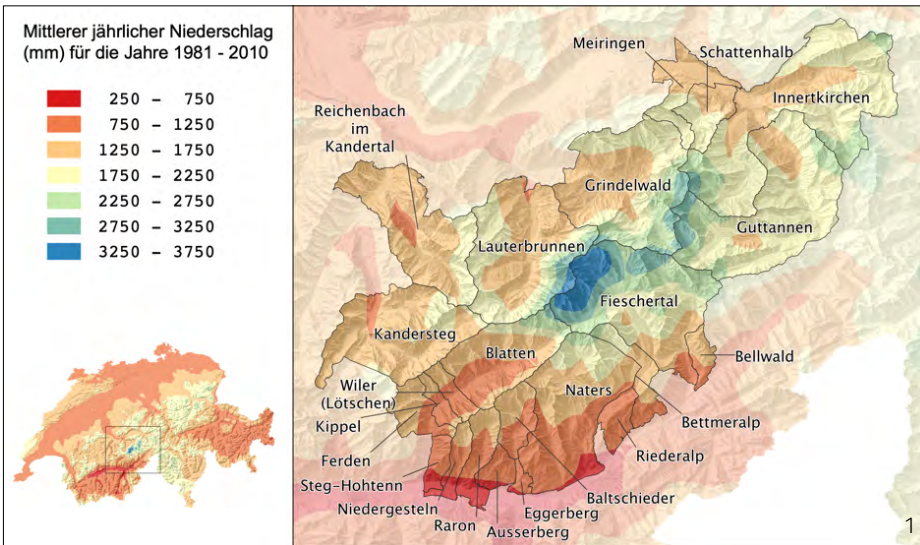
Mittlerer jährlicher Niederschlag (mm) für die Jahre 1981 - 2010

| | |
|---|---|
| | 250 – 750 |
| | 750 – 1250 |
| | 1250 – 1750 |
| | 1750 – 2250 |
| | 2250 – 2750 |
| | 2750 – 3250 |
| | 3250 – 3750 |

Meiringen
Schattenhalb
Innertkirchen
Reichenbach im Kandertal
Grindelwald
Guttannen
Lauterbrunnen
Fieschertal
Kandersteg
Bellwald
Blatten
Wiler (Lötschen)
Naters
Kippel
Bettmeralp
Ferden
Riederalp
Steg-Hohtenn
Baltschieder
Niedergesteln
Eggerberg
Raron
Ausserberg
1